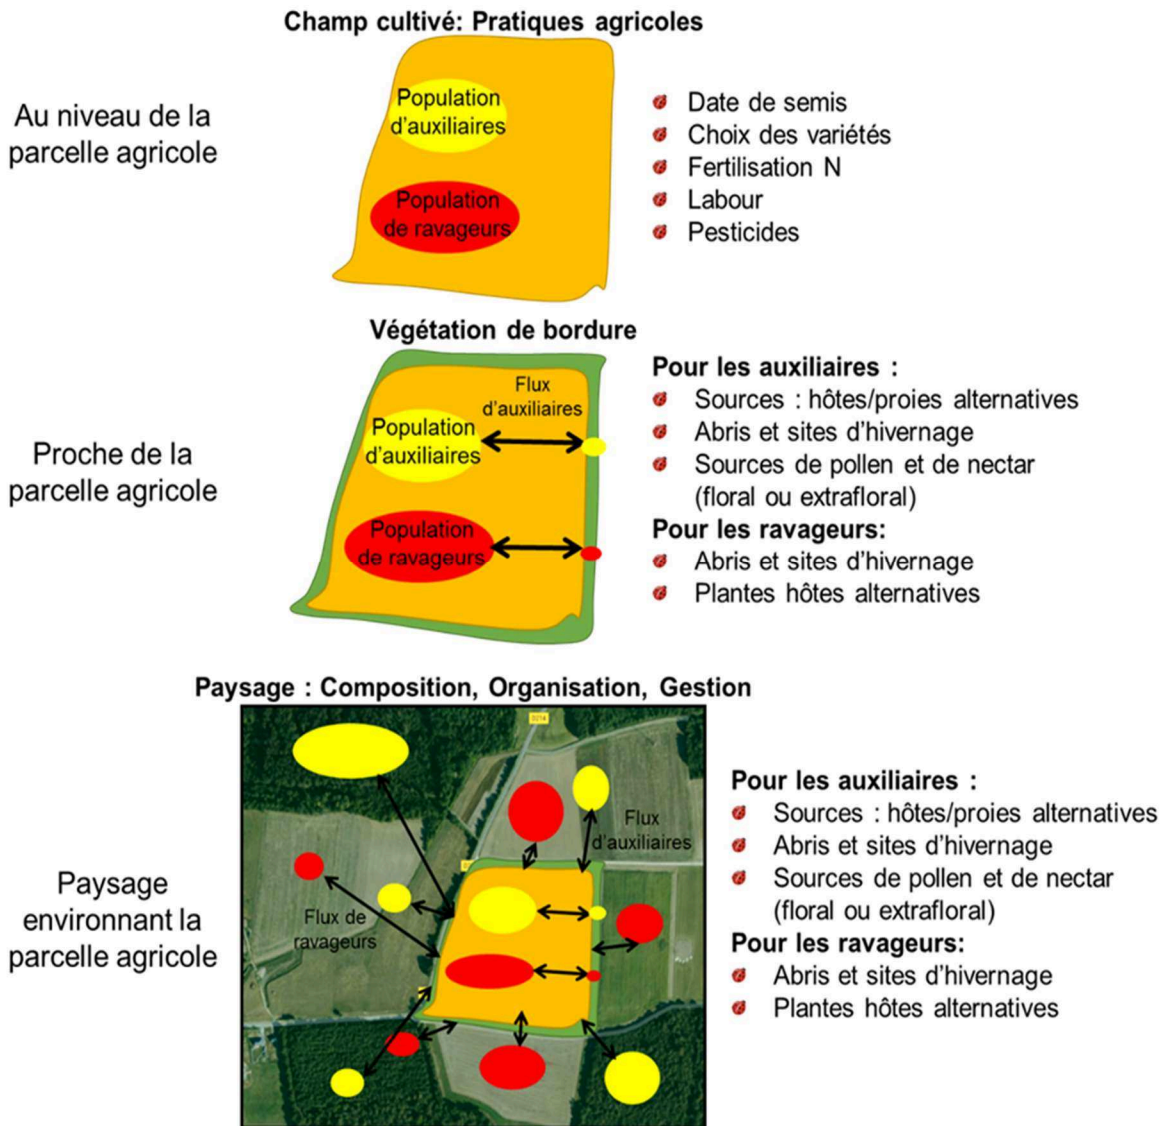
Champ cultivé: Pratiques agricoles

Au niveau de la parcelle agricole

Population d'auxiliaires

Population de ravageurs

Date de semis
Choix des variétés
Fertilisation N
Labour
Pesticides

Végétation de bordure

Proche de la parcelle agricole

Flux d'auxiliaires

Population d'auxiliaires

Population de ravageurs

Pour les auxiliaires :
Sources : hôtes/proies alternatives
Abris et sites d'hivernage
Sources de pollen et de nectar (floral ou extrafloral)
Pour les ravageurs:
Abris et sites d'hivernage
Plantes hôtes alternatives

Paysage : Composition, Organisation, Gestion

Paysage environnant la parcelle agricole

D214

Flux d'auxiliaires

Flux de ravageurs

Pour les auxiliaires :
Sources : hôtes/proies alternatives
Abris et sites d'hivernage
Sources de pollen et de nectar (floral ou extrafloral)
Pour les ravageurs:
Abris et sites d'hivernage
Plantes hôtes alternatives